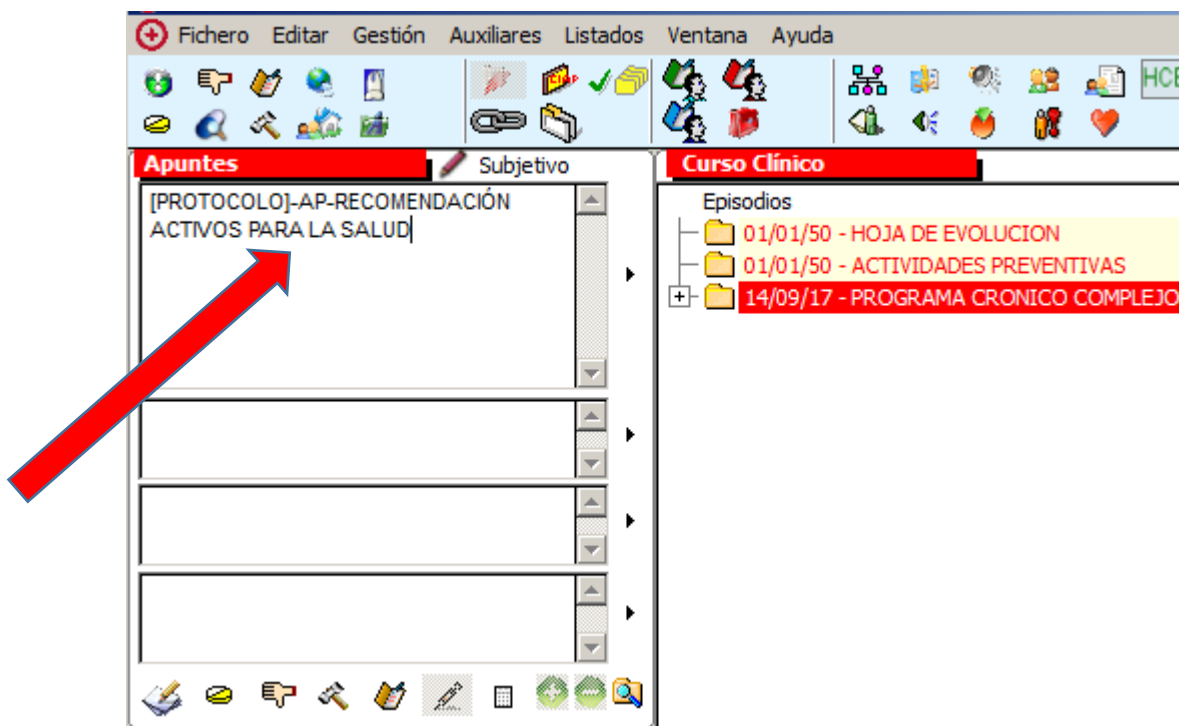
Fichero Editar Gestión Auxiliares Listados Ventana Ayuda

HCE

Apuntes

Subjetivo

[PROTOCOLO]-AP-RECOMENDACIÓN ACTIVOS PARA LA SALUD

Curso Clínico

Episodios

01/01/50 - HOJA DE EVOLUCION

01/01/50 - ACTIVIDADES PREVENTIVAS

14/09/17 - PROGRAMA CRONICO COMPLEJO